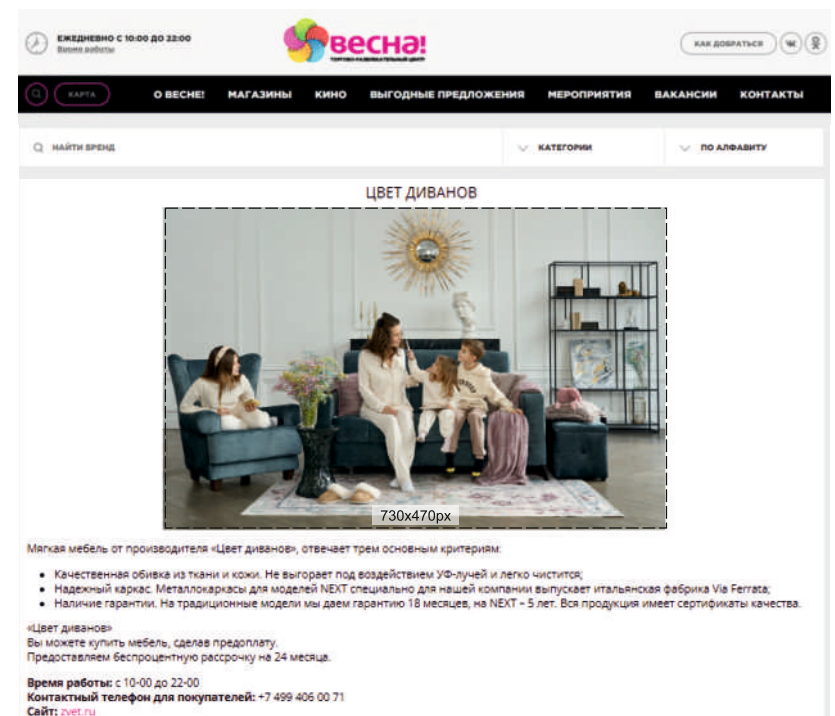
ЕЖЕДНЕВНО С 10:00 ДО 22:00
Время работы

весна!
ТОРГОВО-РАЗВЛЕКАТЕЛЬНЫЙ ЦЕНТР

КАК ДОБРАТЬСЯ

КАРТА

О ВЕСНЕ! МАГАЗИНЫ КИНО ВЫГОДНЫЕ ПРЕДЛОЖЕНИЯ МЕРОПРИЯТИЯ ВАКАНСИИ КОНТАКТЫ

НАЙТИ БРЕНД

КАТЕГОРИИ

ПО АЛФАВИТУ

ЦВЕТ ДИВАНОВ

730x470px

Мягкая мебель от производителя «Цвет диванов», отвечает трем основным критериям:

- Качественная обивка из ткани и кожи. Не выгорает под воздействием УФ-лучей и легко чистится;
- Надежный каркас. Металлокаркасы для моделей NEXT специально для нашей компании выпускает итальянская фабрика Via Ferrata;
- Наличие гарантии. На традиционные модели мы даем гарантию 18 месяцев, на NEXT – 5 лет. Вся продукция имеет сертификаты качества.

«Цвет диванов»
Вы можете купить мебель, сделав предоплату.
Предоставляем беспроцентную рассрочку на 24 месяца.

**Время работы:** с 10-00 до 22-00
**Контактный телефон для покупателей:** +7 499 406 00 71
**Сайт:** zvet.ru